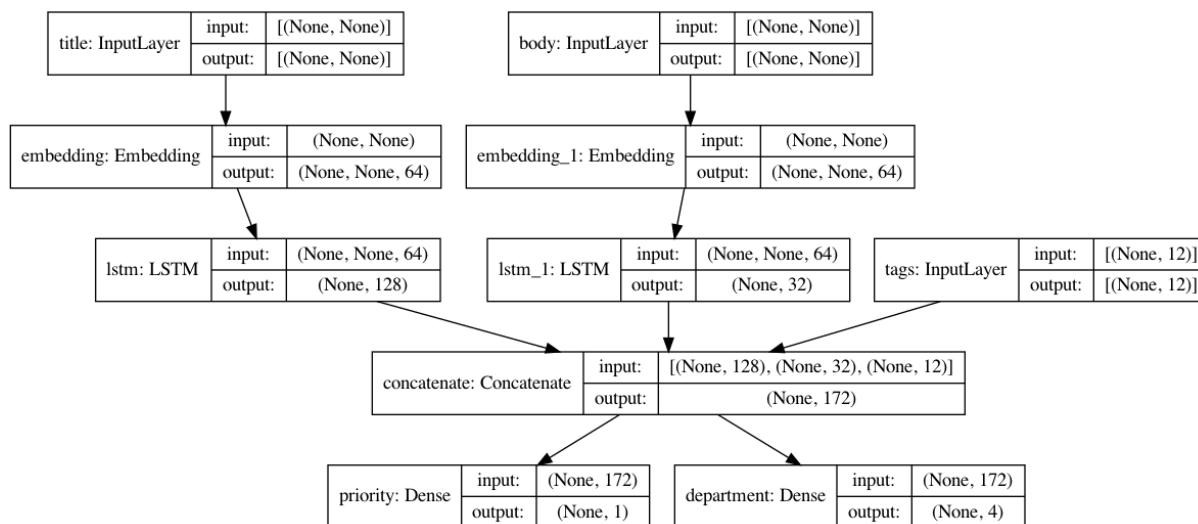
title: InputLayer | input: [(None, None)] | output: [(None, None)]

body: InputLayer | input: [(None, None)] | output: [(None, None)]

embedding: Embedding | input: (None, None) | output: (None, None, 64)

embedding_1: Embedding | input: (None, None) | output: (None, None, 64)

lstm: LSTM | input: (None, None, 64) | output: (None, 128)

lstm_1: LSTM | input: (None, None, 64) | output: (None, 32)

tags: InputLayer | input: [(None, 12)] | output: [(None, 12)]

concatenate: Concatenate | input: [(None, 128), (None, 32), (None, 12)] | output: (None, 172)

priority: Dense | input: (None, 172) | output: (None, 1)

department: Dense | input: (None, 172) | output: (None, 4)